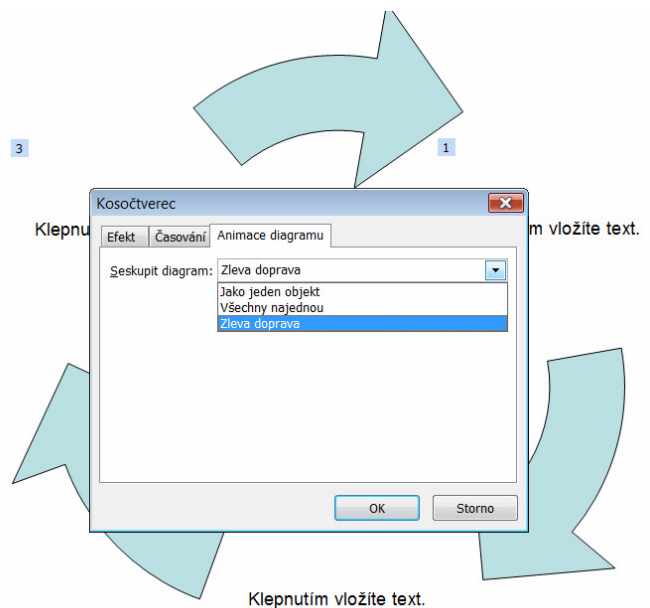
3

1

Klepnu

m vložíte text.

Kosočtverec

Efekt | Časování | Animace diagramu

Seskupit diagram: Zleva doprava

Jako jeden objekt
Všechny najednou
Zleva doprava

OK | Storno

Klepnutím vložíte text.